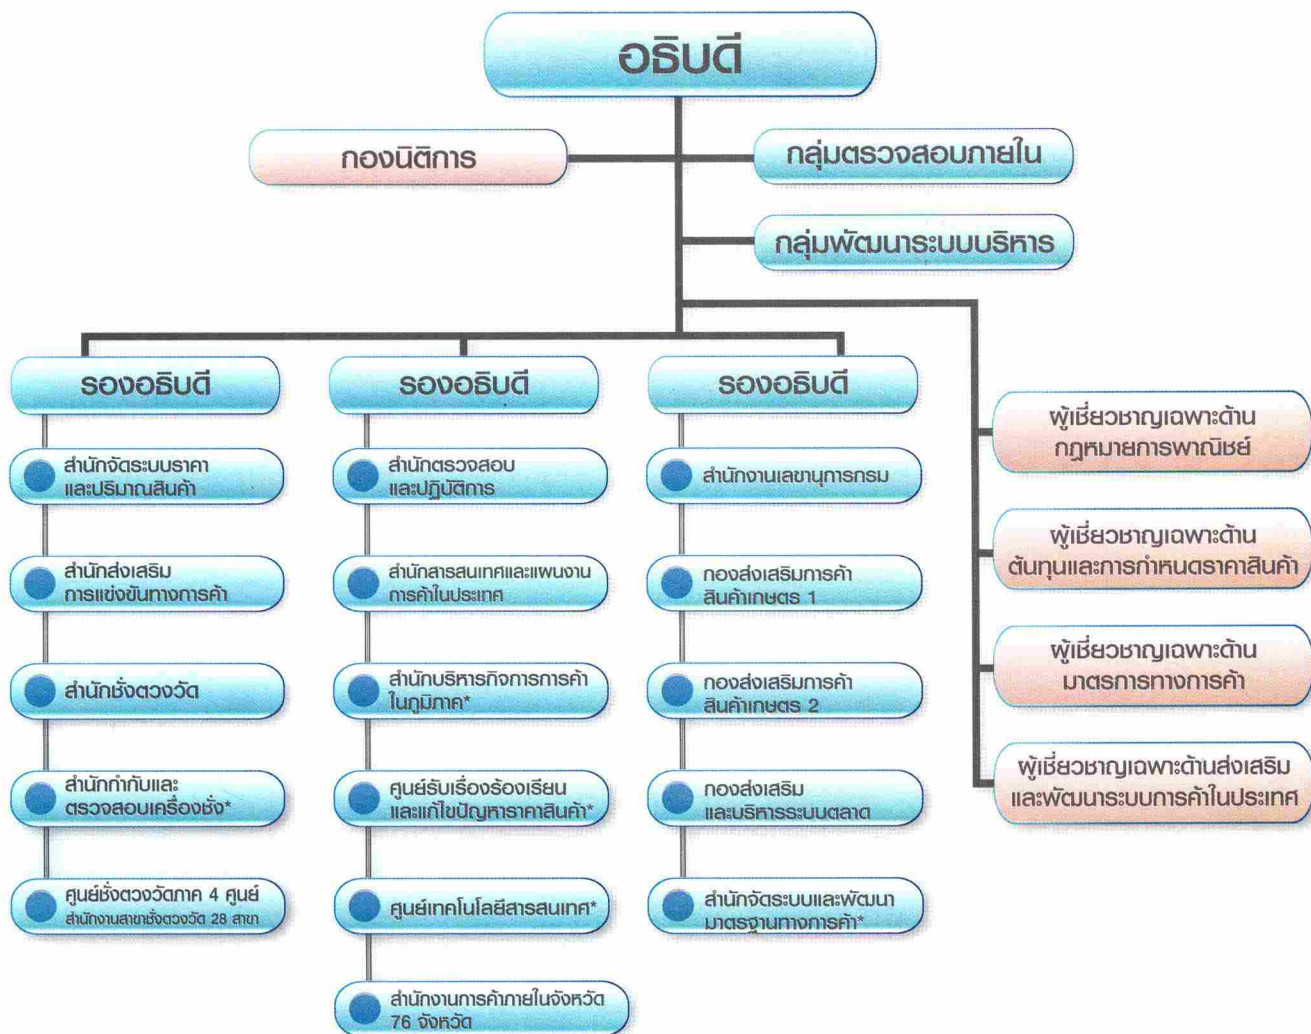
อธิบดี

กองนิติการ

กลุ่มตรวจสอบภายใน

กลุ่มพัฒนาระบบบริหาร

รองอธิบดี

สำนักจัดระบบราคาและปริมาณสินค้า

สำนักส่งเสริมการแข่งขันทางการค้า

สำนักชั่งตวงวัด

สำนักกำกับและตรวจสอบเครื่องชั่ง*

ศูนย์ชั่งตวงวัดภาค 4 ศูนย์ สำนักงานสาขาชั่งตวงวัด 28 สาขา

รองอธิบดี

สำนักตรวจสอบและปฏิบัติการ

สำนักสารสนเทศและแผนงานการค้าในประเทศ

สำนักบริหารกิจการการค้าในภูมิภาค*

ศูนย์รับเรื่องร้องเรียนและแก้ไขปัญหาราคาสินค้า*

ศูนย์เทคโนโลยีสารสนเทศ*

สำนักงานการค้าภายในจังหวัด 76 จังหวัด

รองอธิบดี

สำนักงานเลขานุการกรม

กองส่งเสริมการค้าสินค้าเกษตร 1

กองส่งเสริมการค้าสินค้าเกษตร 2

กองส่งเสริมและบริหารระบบตลาด

สำนักจัดระบบและพัฒนามาตรฐานทางการค้า*

ผู้เชี่ยวชาญเฉพาะด้านกฎหมายการพาณิชย์

ผู้เชี่ยวชาญเฉพาะด้านต้นทุนและการกำหนดราคาสินค้า

ผู้เชี่ยวชาญเฉพาะด้านมาตรการทางการค้า

ผู้เชี่ยวชาญเฉพาะด้านส่งเสริมและพัฒนาระบบการค้าในประเทศ